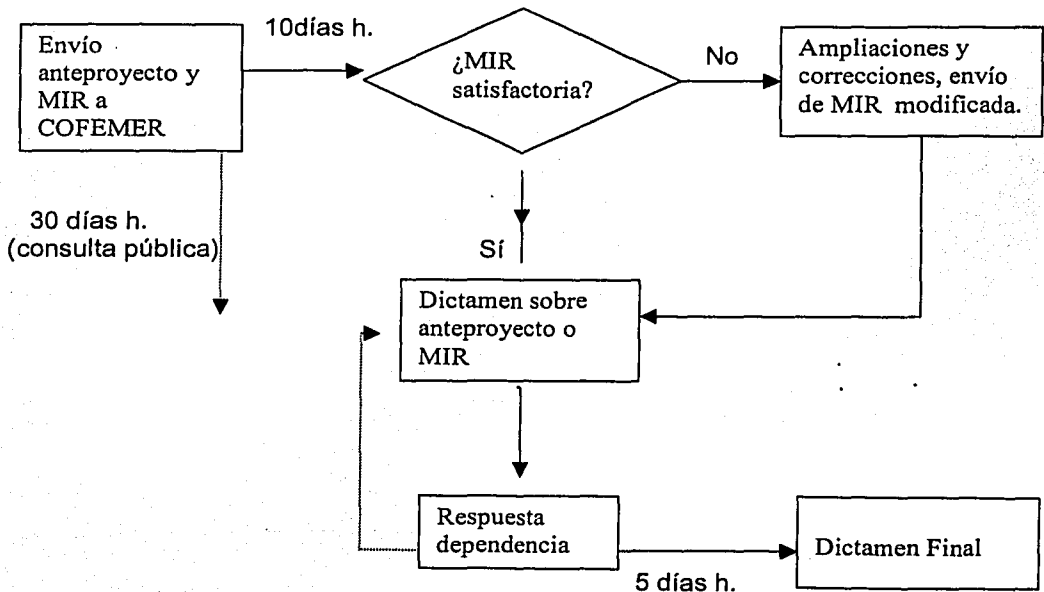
Envío anteproyecto y MIR a COFEMER

10días h.

¿MIR satisfactoria?

No

Ampliaciones y correcciones, envío de MIR modificada.

30 días h. (consulta pública)

Sí

Dictamen sobre anteproyecto o MIR

Respuesta dependencia

Dictamen Final

5 días h.